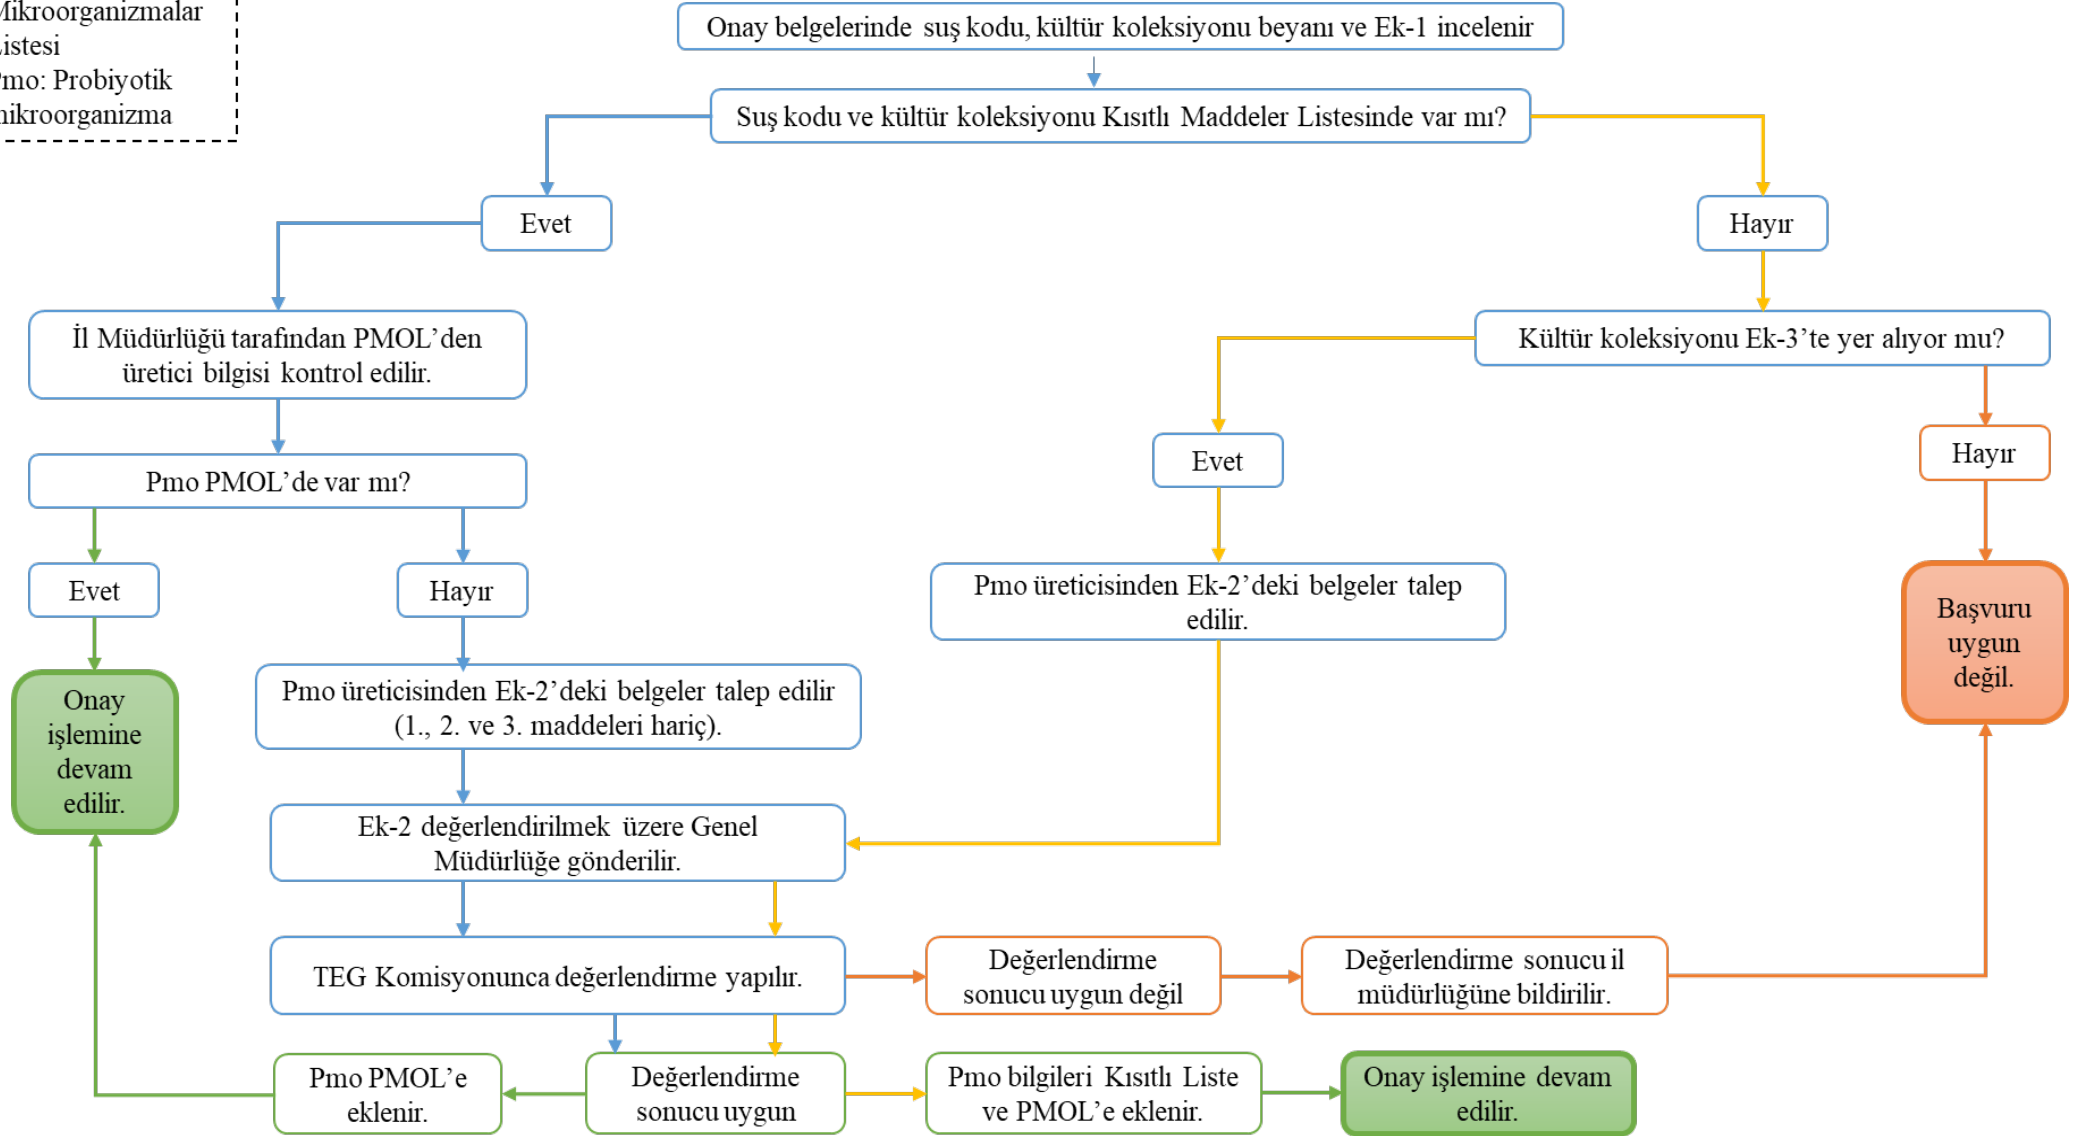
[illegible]ikroorganizmalar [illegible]istesi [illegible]mo: Probiyotik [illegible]ikroorganizma

Onay belgelerinde suş kodu, kültür koleksiyonu beyanı ve Ek-1 incelenir

Suş kodu ve kültür koleksiyonu Kısıtlı Maddeler Listesinde var mı?

Evet

Hayır

İl Müdürlüğü tarafından PMOL'den üretici bilgisi kontrol edilir.

Kültür koleksiyonu Ek-3'te yer alıyor mu?

Pmo PMOL'de var mı?

Evet

Hayır

Evet

Hayır

Pmo üreticisinden Ek-2'deki belgeler talep edilir.

Başvuru uygun değil.

Onay işlemine devam edilir.

Pmo üreticisinden Ek-2'deki belgeler talep edilir (1., 2. ve 3. maddeleri hariç).

Ek-2 değerlendirilmek üzere Genel Müdürlüğe gönderilir.

TEG Komisyonunca değerlendirme yapılır.

Değerlendirme sonucu uygun değil

Değerlendirme sonucu il müdürlüğüne bildirilir.

Pmo PMOL'e eklenir.

Değerlendirme sonucu uygun

Pmo bilgileri Kısıtlı Liste ve PMOL'e eklenir.

Onay işlemine devam edilir.